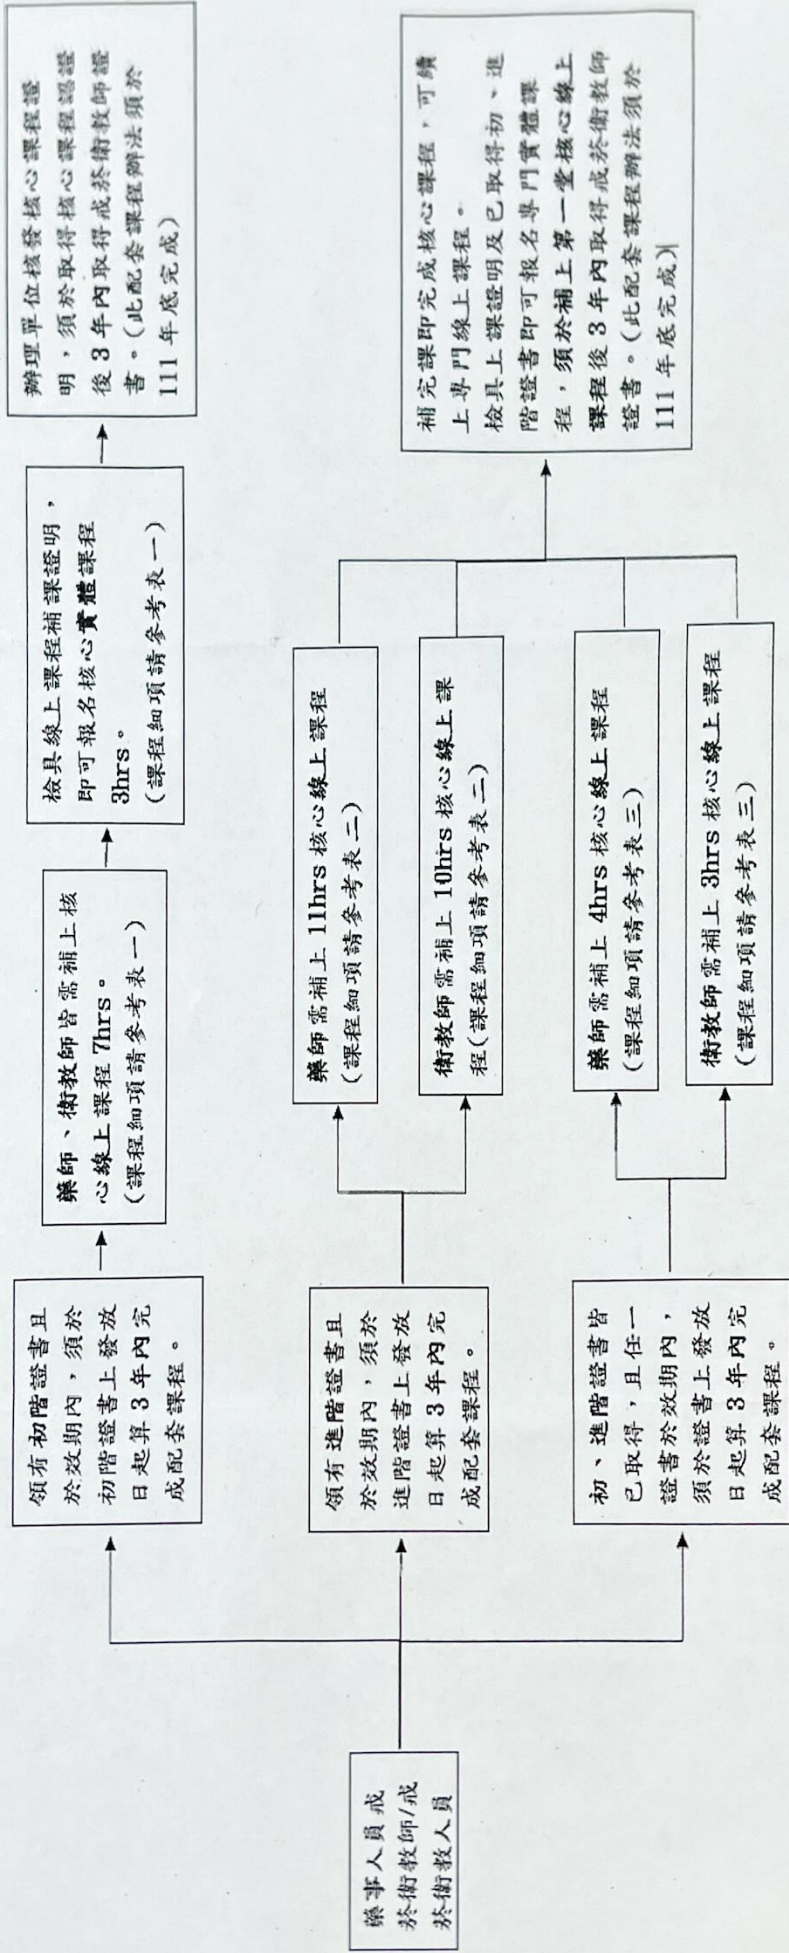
藥事人員或菸害教師/戒菸衛教人員

領有初階證書且於效期內，須於初階證書上發放日起算 3 年內完成配套課程。

藥師、衛教師皆需補上核心線上課程 7hrs。（課程細項請參考表一）

檢具線上課程補課證明，即可報名核心實體課程 3hrs。（課程細項請參考表一）

辦理單位核發核心課程證明，須於取得核心課程認證後 3 年內取得戒菸衛教師證書。（此配套課程辦法須於 111 年底完成）

領有進階證書且於效期內，須於進階證書上發放日起算 3 年內完成配套課程。

藥師需補上 11hrs 核心線上課程（課程細項請參考表二）

衛教師需補上 10hrs 核心線上課程（課程細項請參考表二）

初、進階證書皆已取得，且任一證書於效期內，須於證書上發放日起算 3 年內完成配套課程。

藥師需補上 4hrs 核心線上課程（課程細項請參考表三）

衛教師需補上 3hrs 核心線上課程（課程細項請參考表三）

補完課即完成核心課程，可續上專門線上課程。檢具上課證明及已取得初、進階證書即可報名專門實體課程，須於補上第一堂核心線上課程後 3 年內取得戒菸衛教師證書。（此配套課程辦法須於 111 年底完成）